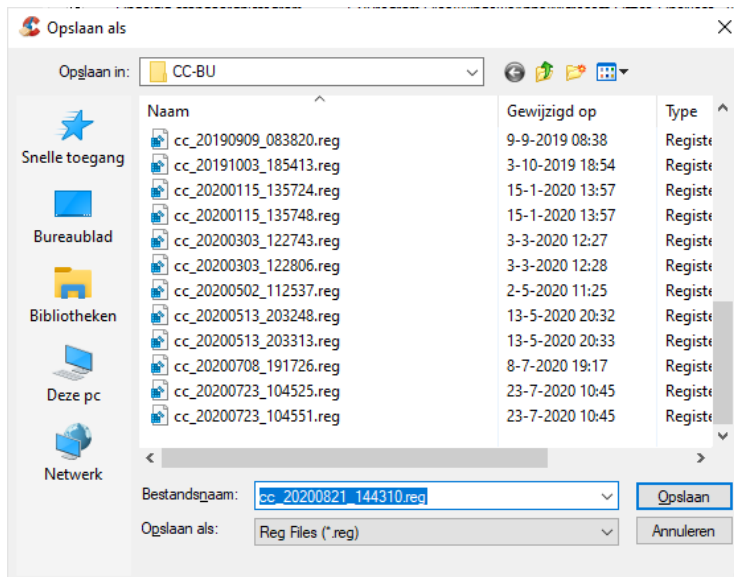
Opslaan als

Opslaan in: CC-BU

Snelle toegang
Bureaublad
Bibliotheken
Deze pc
Netwerk

| Naam | Gewijzigd op | Type |
|---|---|---|
| cc_20190909_083820.reg | 9-9-2019 08:38 | Registe |
| cc_20191003_185413.reg | 3-10-2019 18:54 | Registe |
| cc_20200115_135724.reg | 15-1-2020 13:57 | Registe |
| cc_20200115_135748.reg | 15-1-2020 13:57 | Registe |
| cc_20200303_122743.reg | 3-3-2020 12:27 | Registe |
| cc_20200303_122806.reg | 3-3-2020 12:28 | Registe |
| cc_20200502_112537.reg | 2-5-2020 11:25 | Registe |
| cc_20200513_203248.reg | 13-5-2020 20:32 | Registe |
| cc_20200513_203313.reg | 13-5-2020 20:33 | Registe |
| cc_20200708_191726.reg | 8-7-2020 19:17 | Registe |
| cc_20200723_104525.reg | 23-7-2020 10:45 | Registe |
| cc_20200723_104551.reg | 23-7-2020 10:45 | Registe |

Bestandsnaam: cc_20200821_144310.reg
Opslaan als: Reg Files (*.reg)

Opslaan
Annuleren